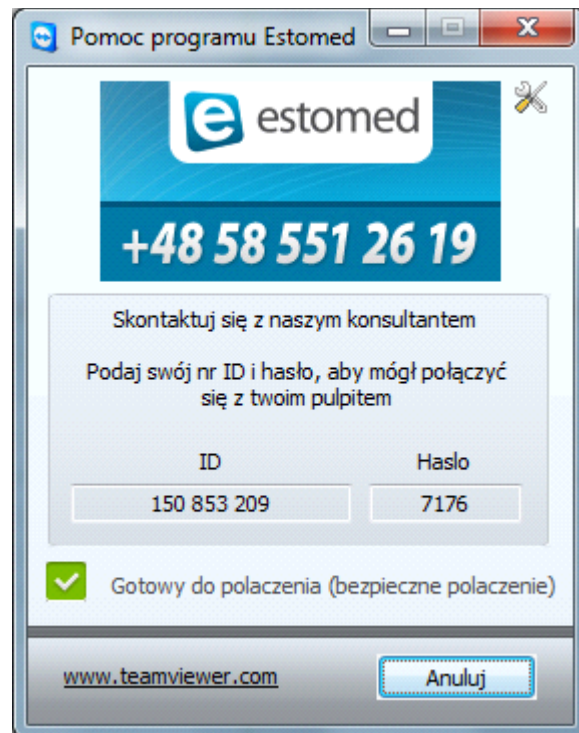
Pomoc programu Estomed

estomed

+48 58 551 26 19

Skontaktuj się z naszym konsultantem

Podaj swój nr ID i hasło, aby mógł połączyć się z twoim pulpitem

| ID | Haslo |
|---|---|
| 150 853 209 | 7176 |

Gotowy do polaczenia (bezpieczne polaczenie)

www.teamviewer.com

Anuluj